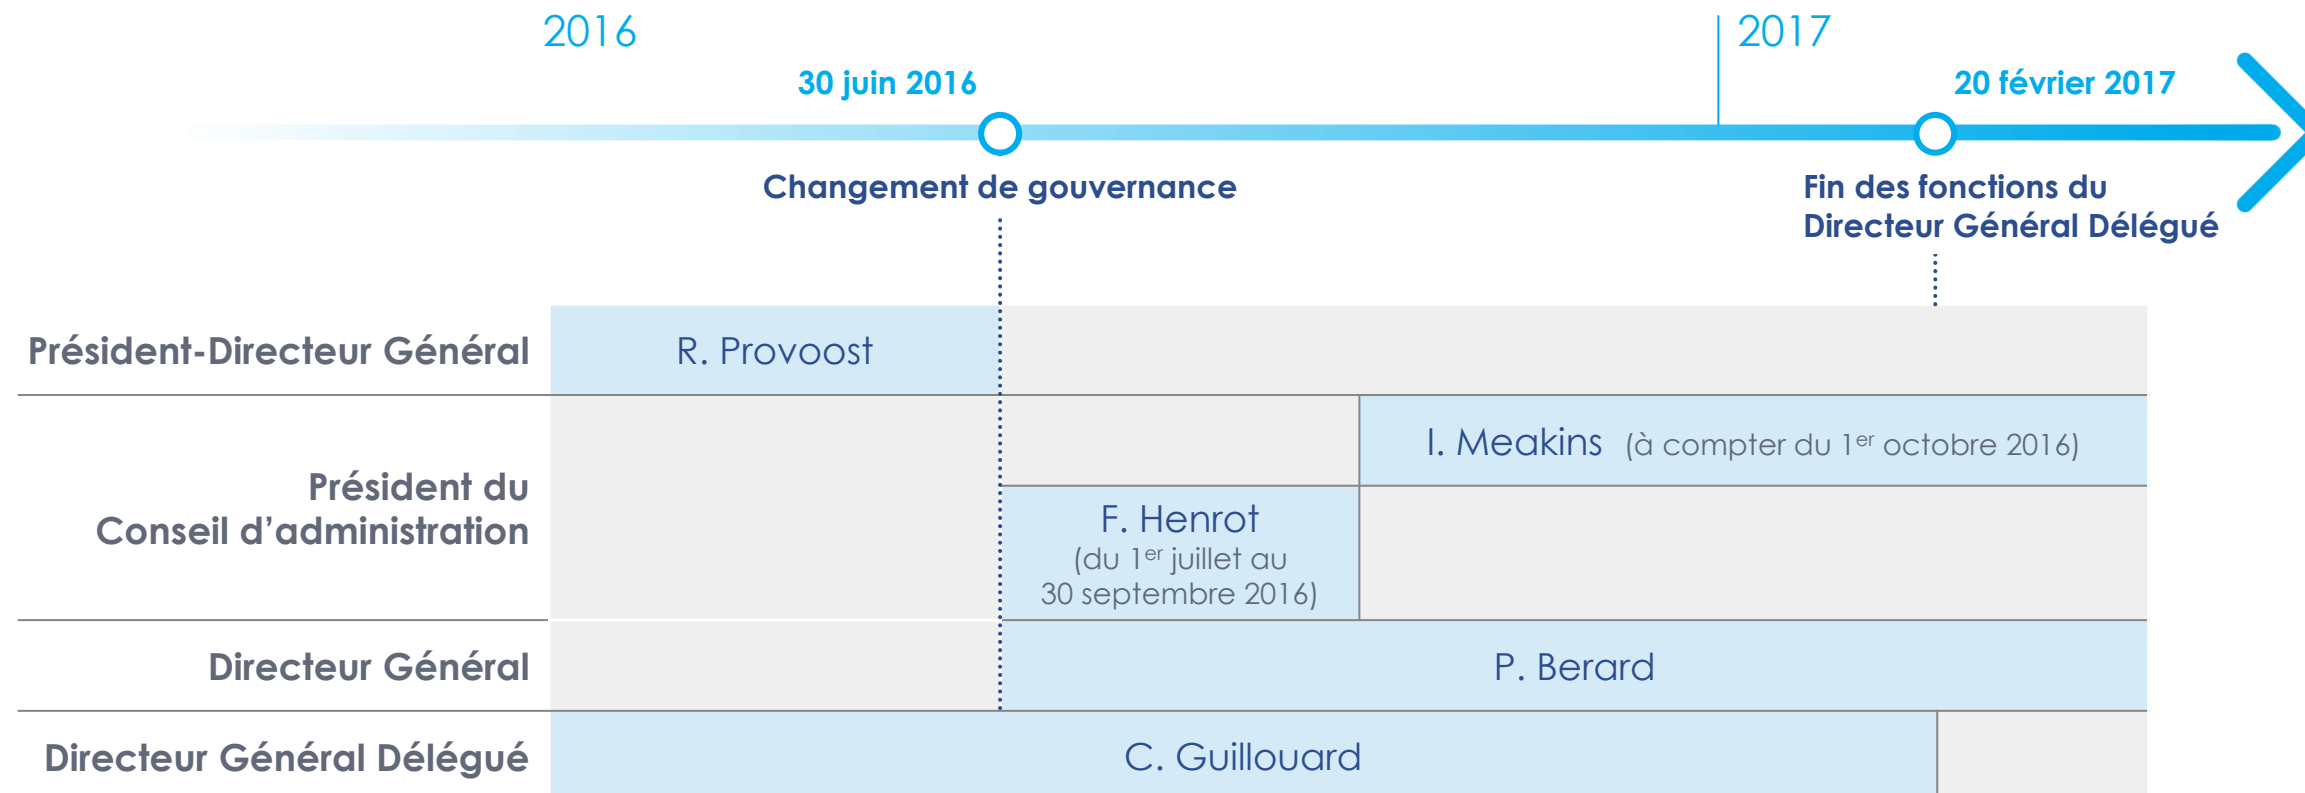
2016

2017

30 juin 2016

20 février 2017

Changement de gouvernance

Fin des fonctions du Directeur Général Délégué

Président-Directeur Général

R. Provoost

Président du Conseil d'administration

I. Meakins (à compter du 1$^{er}$ octobre 2016)

F. Henrot (du 1$^{er}$ juillet au 30 septembre 2016)

Directeur Général

P. Berard

Directeur Général Délégué

C. Guillouard